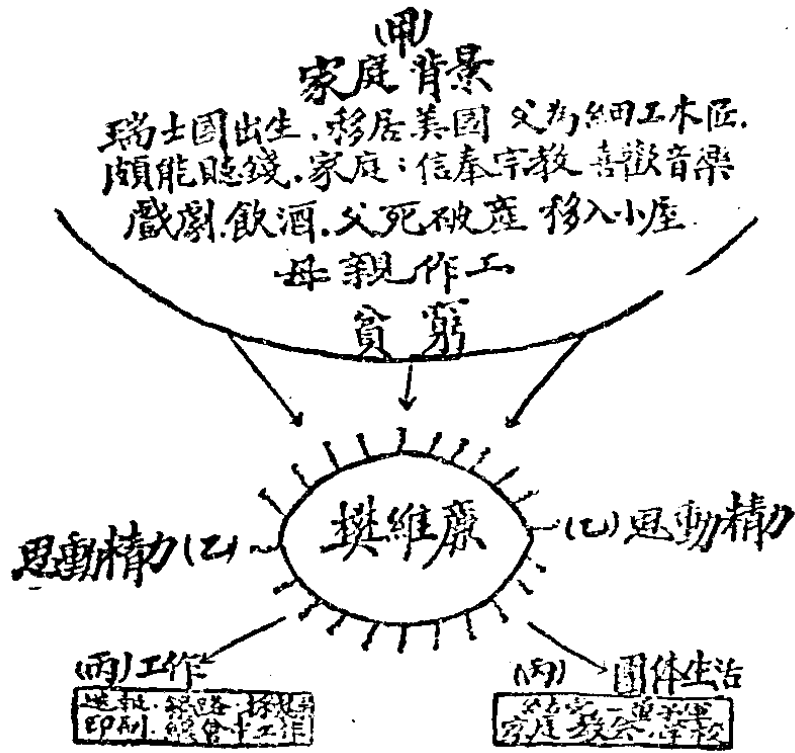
(甲)
家庭背景
瑞士國出生，移居美國 父為細工木匠，頗能賺錢，家庭：信奉宗教 喜歡音樂戲劇，飲酒，父死破產 移入小屋
母親作工
貧窮

斯維廉

思動精力(乙)

(乙)思動精力

(丙)工作
送報，鐵路，採礦 印刷，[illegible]工作

(丙)團体生活
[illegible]